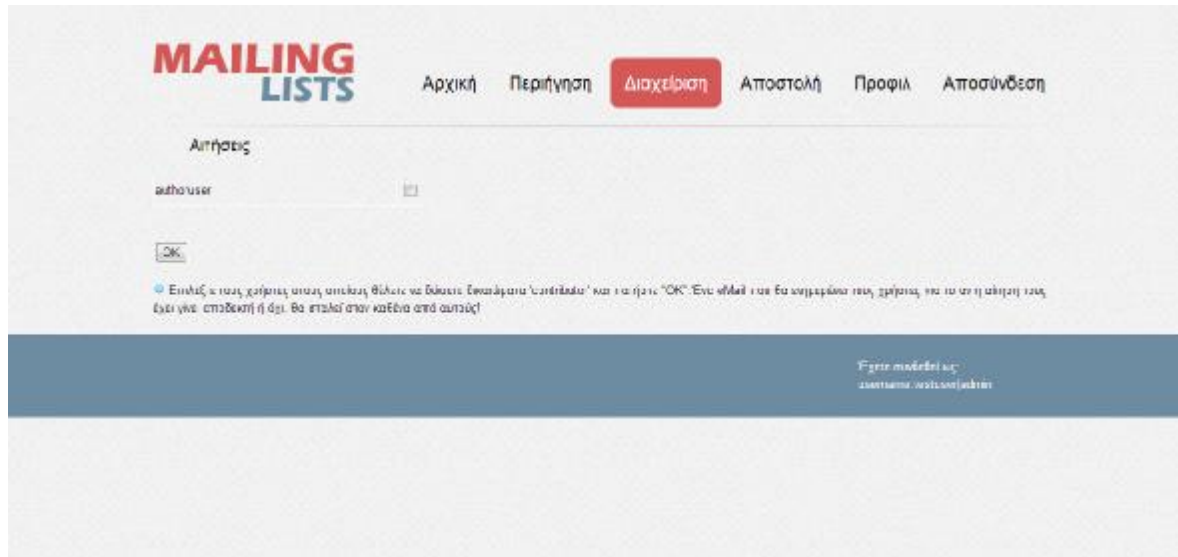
MAILING LISTS

Αρχική Περιήγηση Διαχείριση Αποστολή Προφιλ Αποσύνδεση

Αιτήσεις

authoruser

OK

Επιλέξτε τους χρήστες στους οποίους θέλετε να δώσετε δικαιώματα 'contributor' και πατήστε "OK". Ένα eMail που θα ενημερώνει τους χρήστες για το αν η αίτηση τους έγινε αποδεκτή ή όχι, θα σταλεί στον καθένα από αυτούς!

Έχετε συνδεθεί ως: username: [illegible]admin